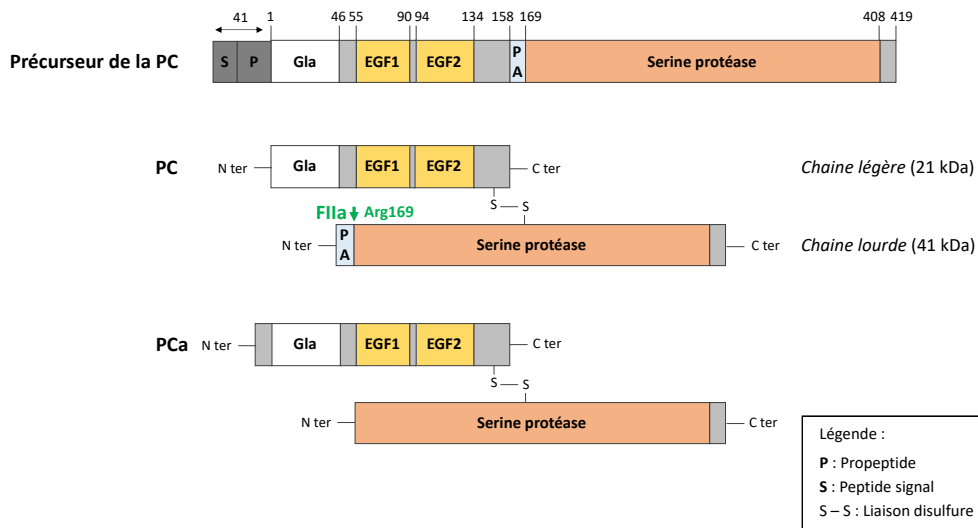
41
1 46 55 90 94 134 158 169 408 419

Précurseur de la PC
S P Gla EGF1 EGF2 P A Serine protéase

PC
N ter Gla EGF1 EGF2 C ter
Chaine légère (21 kDa)
S — S
FIIa Arg169
N ter P A Serine protéase C ter
Chaine lourde (41 kDa)

PCa
N ter Gla EGF1 EGF2 C ter
S — S
N ter Serine protéase C ter

Légende :
P : Propeptide
S : Peptide signal
S – S : Liaison disulfure